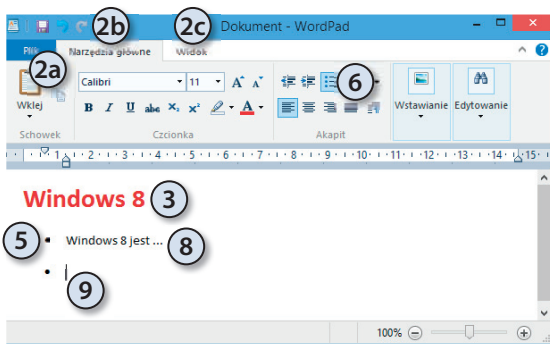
2b 2c Dokument - WordPad

Plik Narzędzia główne Widok

2a

Wklej

Schowek

Calibri 11 A A

B I U abc $X_2$ $X^2$ A

Czcionka

6

Akapit

Wstawianie

Edytowanie

· 1 · 2 · 3 · 4 · 5 · 6 · 7 · 8 · 9 · 10 · 11 · 12 · 13 · 14 · 15 ·

Windows 8 3

5 • Windows 8 jest ... 8

• 9

100%